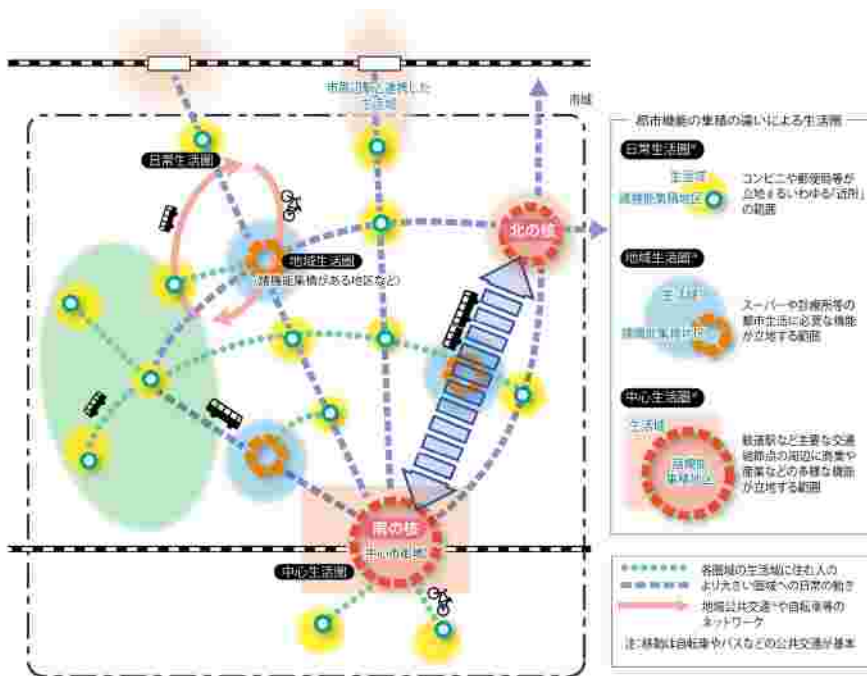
市域

市域の外と連携した生活圏

日常生活圏

地域生活圏
（諸機能集積がある地区など）

北の核

南の核
中心市街地

中心生活圏

都市機能の集積の違いによる生活圏

日常生活圏*

生活域
諸機能集積地区

コンビニや郵便局等が立地するいわゆる「近所」の範囲

地域生活圏*

生活域
諸機能集積地区

スーパーや診療所等の都市生活に必要な機能が立地する範囲

中心生活圏*

生活域
諸機能集積地区

鉄道駅など主要な交通結節点の周辺に商業や産業などの多様な機能が立地する範囲

各圏域の生活域に住む人のより大きい圏域への日常の動き

地域公共交通*や自転車等のネットワーク

注：移動は自転車やバスなどの公共交通が基本